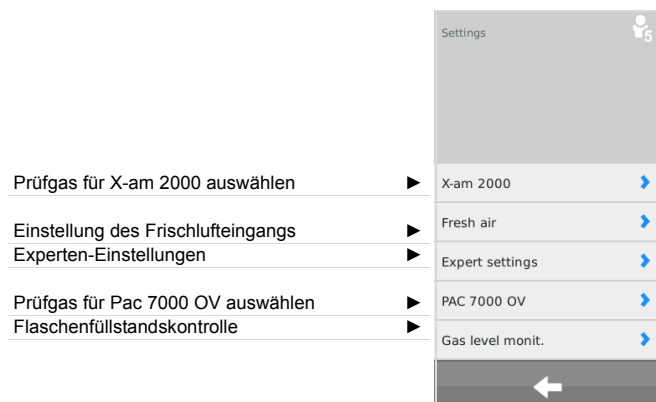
Settings

Prüfgas für X-am 2000 auswählen ►

Einstellung des Frischlufteingangs ►

Experten-Einstellungen ►

Prüfgas für Pac 7000 OV auswählen ►

Flaschenfüllstandskontrolle ►

X-am 2000

Fresh air

Expert settings

PAC 7000 OV

Gas level monit.